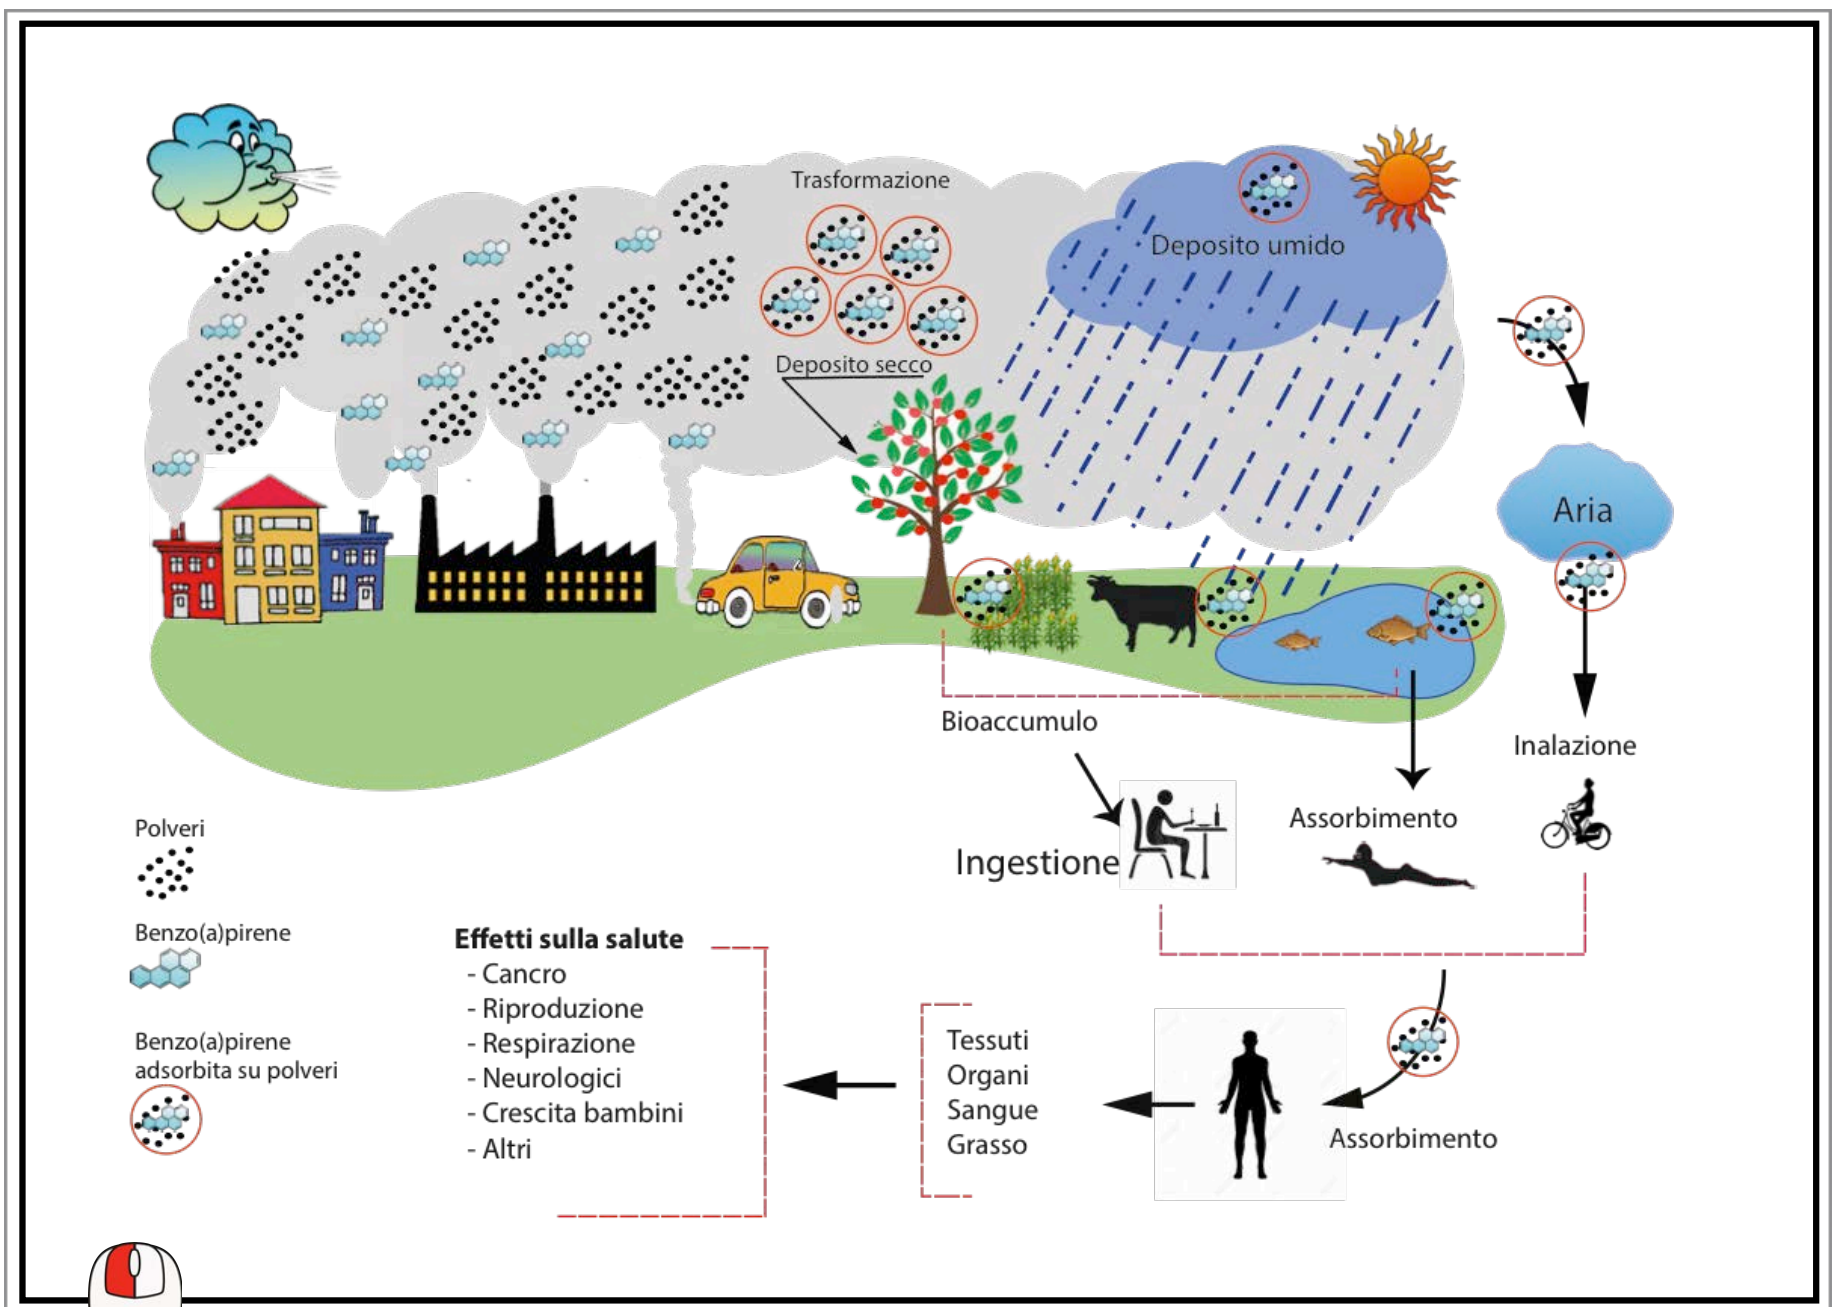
Trasformazione

Deposito umido

Deposito secco

Aria

Bioaccumulo

Inalazione

Assorbimento

Ingestione

Polveri

Benzo(a)pirene

Benzo(a)pirene adsorbita su polveri

**Effetti sulla salute**
- Cancro
- Riproduzione
- Respirazione
- Neurologici
- Crescita bambini
- Altri

Tessuti
Organi
Sangue
Grasso

Assorbimento